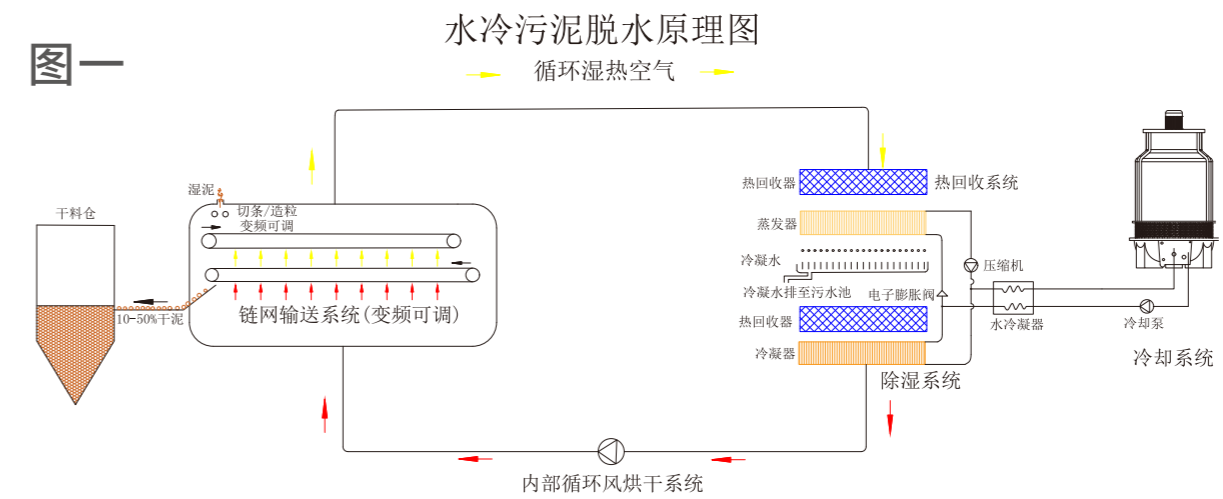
图一

水冷污泥脱水原理图

循环湿热空气

湿泥

切条/造粒
变频可调

干料仓

10-50%干泥

链网输送系统(变频可调)

热回收器

热回收系统

蒸发器

冷凝水

冷凝水排至污水池

压缩机

电子膨胀阀

水冷凝器

冷却泵

冷却系统

热回收器

冷凝器

除湿系统

内部循环风烘干系统